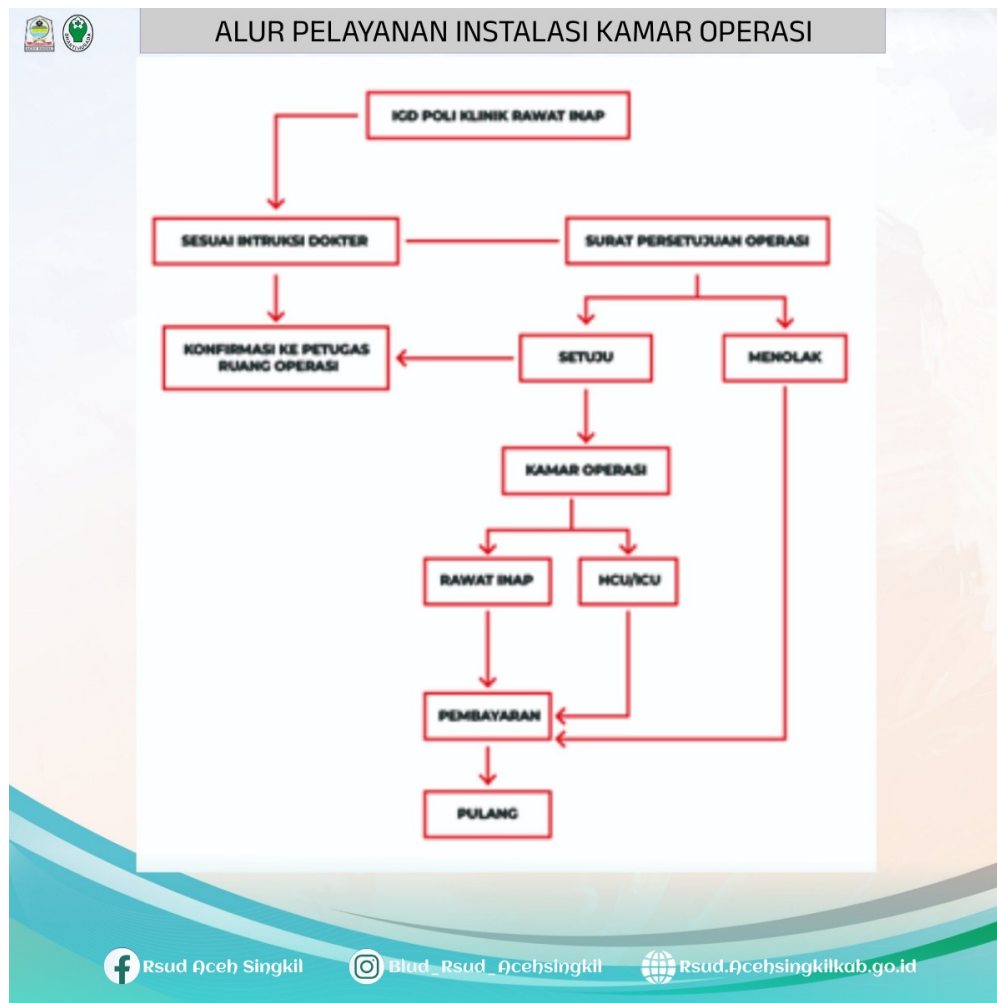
ALUR PELAYANAN INSTALASI KAMAR OPERASI

IGD POLI KLINIK RAWAT INAP

SESUAI INTRUKSI DOKTER

SURAT PERSETUJUAN OPERASI

KONFIRMASI KE PETUGAS RUANG OPERASI

SETUJU

MENOLAK

KAMAR OPERASI

RAWAT INAP

HCU/ICU

PEMBAYARAN

PULANG

Rsud Aceh Singkil

Blud_Rsud_Acehsingkil

Rsud.Acehsingkilkab.go.id